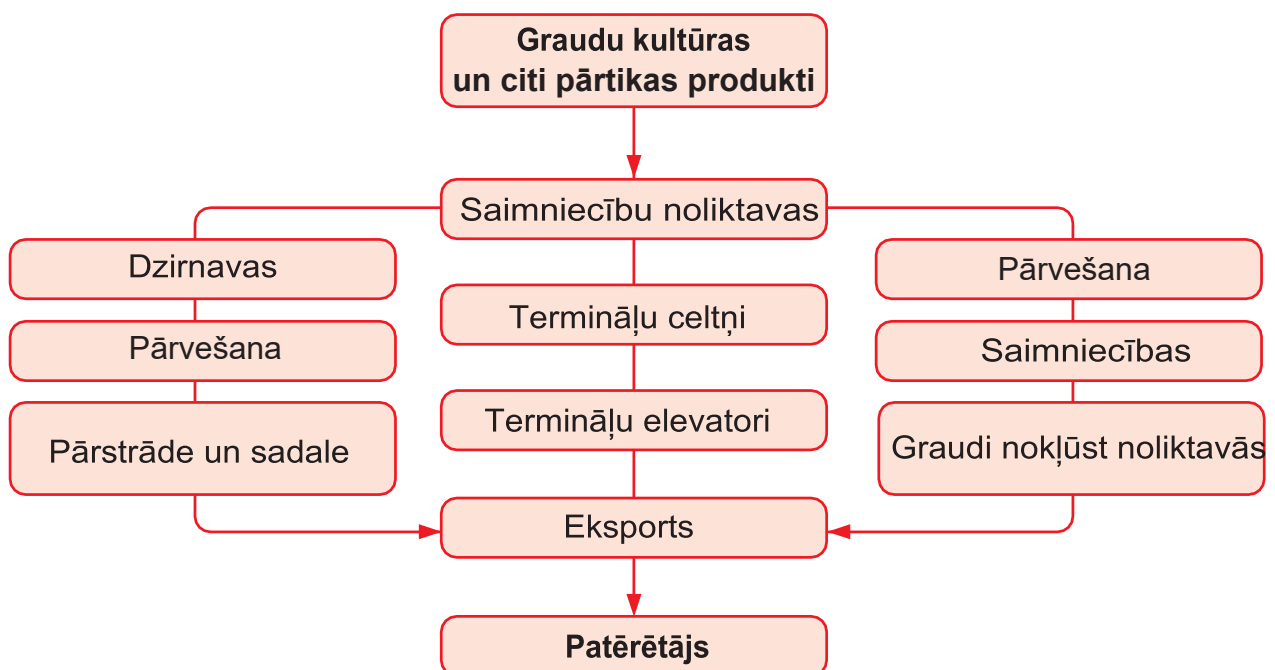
Graudu kultūras un citi pārtikas produkti

Saimniecību noliktavas

Dzirnavas

Pārvešana

Pārstrāde un sadale

Termināļu celtņi

Termināļu elevatori

Pārvešana

Saimniecības

Graudi nokļūst noliktavās

Eksports

Patērētājs